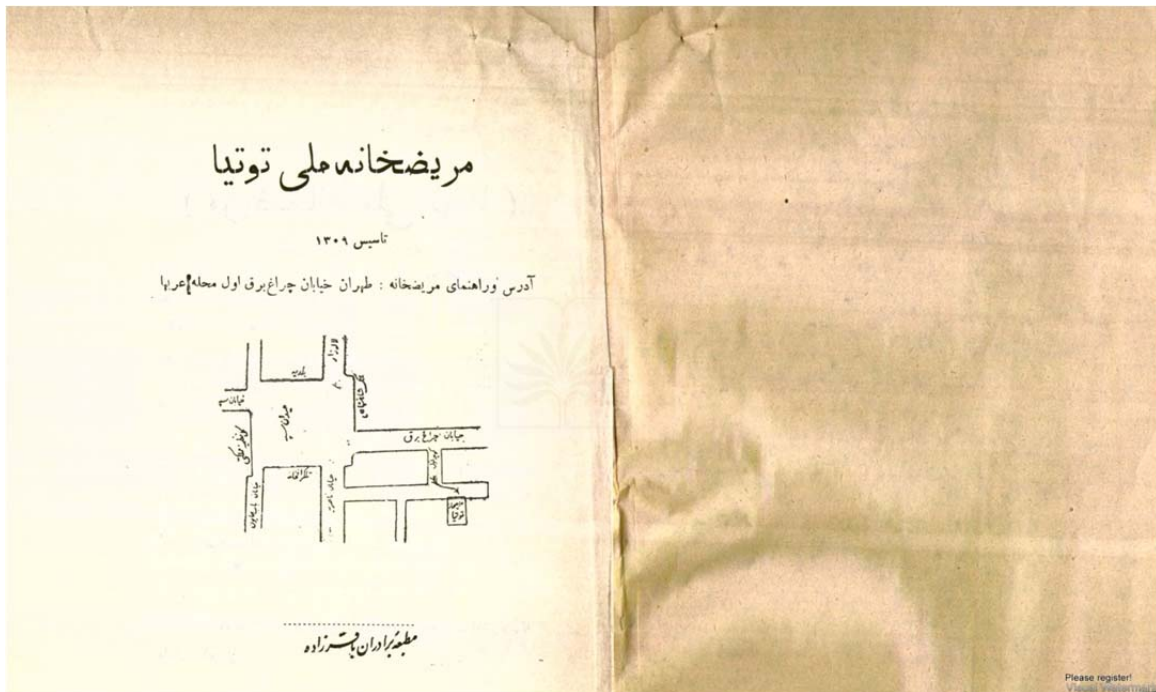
مریضخانه ملی توتیا

تاسیس ۱۳۰۹

آدرس وراهنمای مریضخانه : طهران خیابان چراغ برق اول محله عربها

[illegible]
بلدیه
خیابان سیروس
خیابان چراغ برق
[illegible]
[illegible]
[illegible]
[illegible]
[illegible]
مریضخانه توتیا

مطبعه برادران باقرزاده

Please register!
Visual Watermark